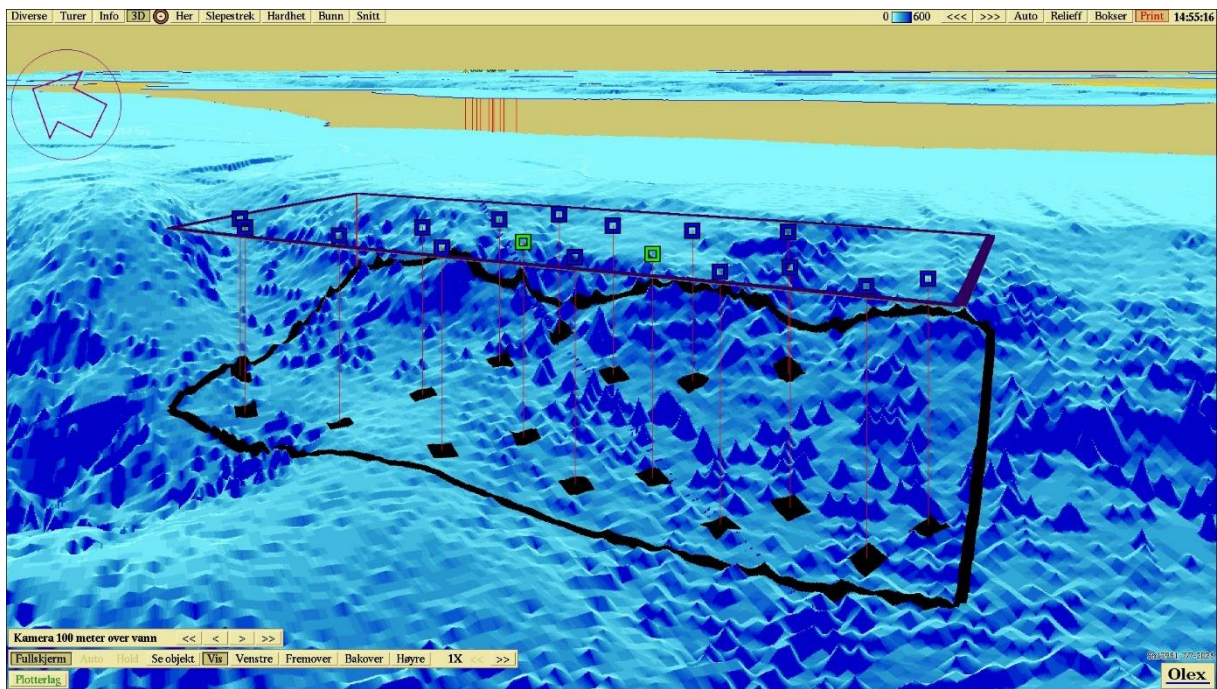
Diverse | Turer | Info | 3D | Her | Slepestrek | Hardhet | Bunn | Snitt

0 600 <<< >>> Auto Relieff Bokser Print 14:55:16

Kamera 100 meter over vann << < > >>

Fullskjerm Auto Hold Se objekt Vis Venstre Fremover Bakover Høyre 1X << >>

Plotterlag

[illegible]

Olex